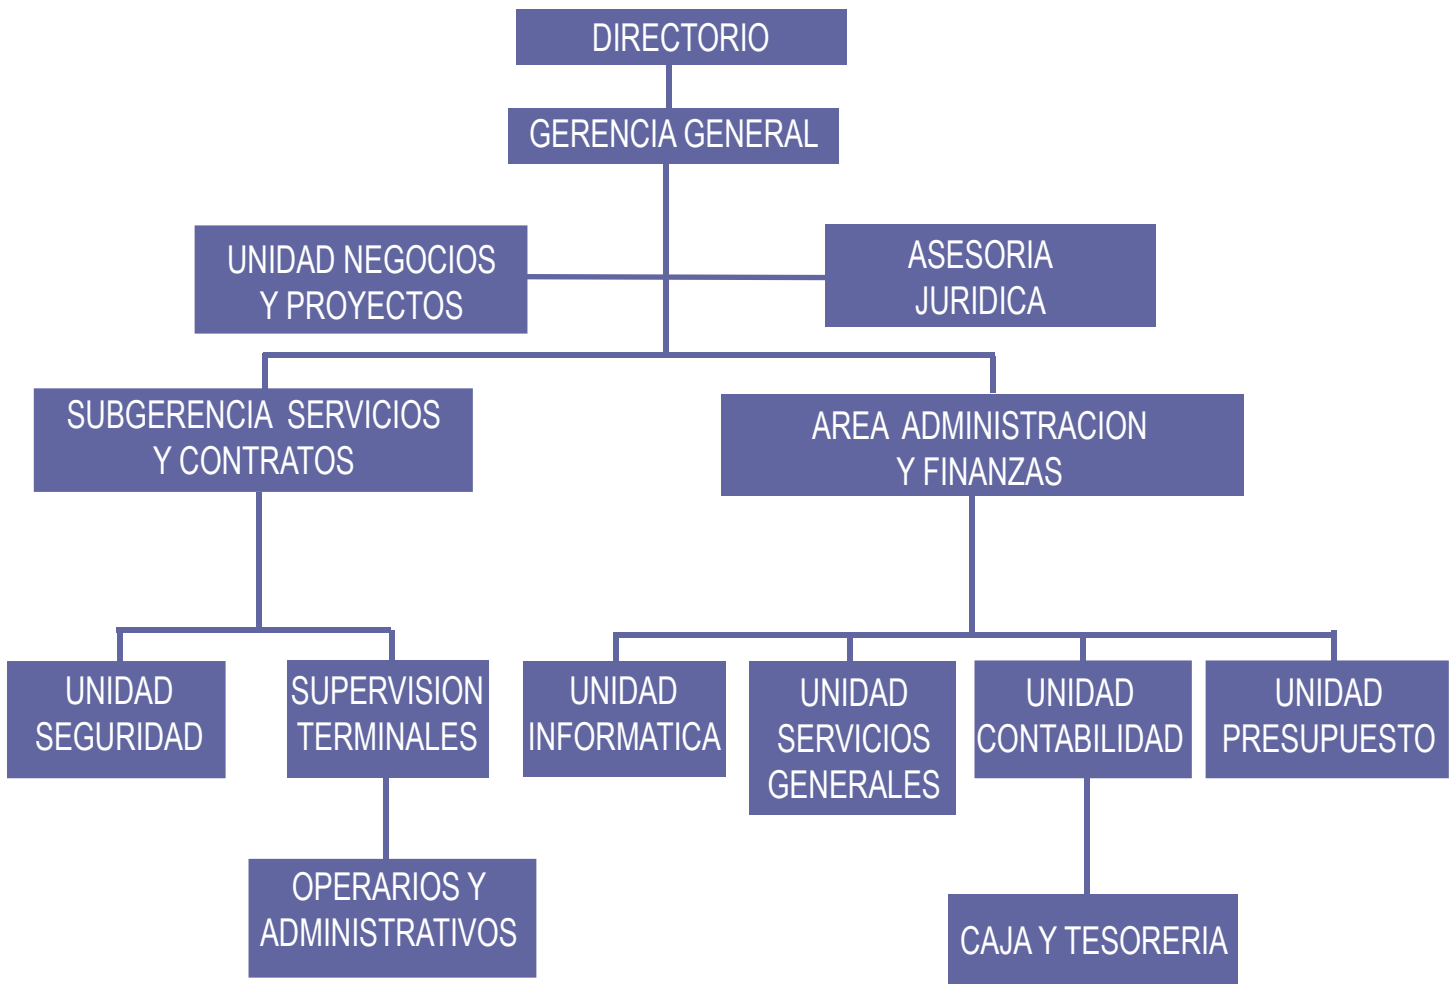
DIRECTORIO

GERENCIA GENERAL

UNIDAD NEGOCIOS Y PROYECTOS

ASESORIA JURIDICA

SUBGERENCIA SERVICIOS Y CONTRATOS

AREA ADMINISTRACION Y FINANZAS

UNIDAD SEGURIDAD

SUPERVISION TERMINALES

OPERARIOS Y ADMINISTRATIVOS

UNIDAD INFORMATICA

UNIDAD SERVICIOS GENERALES

UNIDAD CONTABILIDAD

CAJA Y TESORERIA

UNIDAD PRESUPUESTO